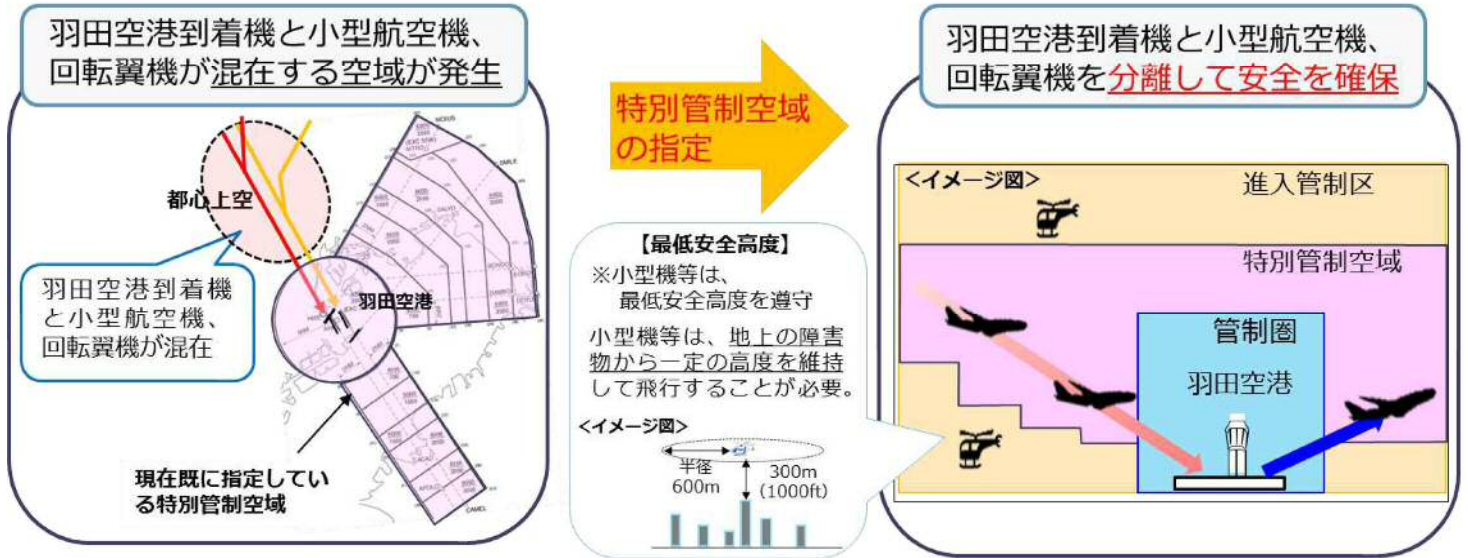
羽田空港到着機と小型航空機、回転翼機が混在する空域が発生

都心上空

羽田空港到着機と小型航空機、回転翼機が混在

羽田空港

現在既に指定している特別管制空域

特別管制空域の指定

【最低安全高度】
※小型機等は、最低安全高度を遵守

小型機等は、地上の障害物から一定の高度を維持して飛行することが必要。

<イメージ図>
半径 600m
300m (1000ft)

羽田空港到着機と小型航空機、回転翼機を分離して安全を確保

<イメージ図>
進入管制区
特別管制空域
管制圏
羽田空港